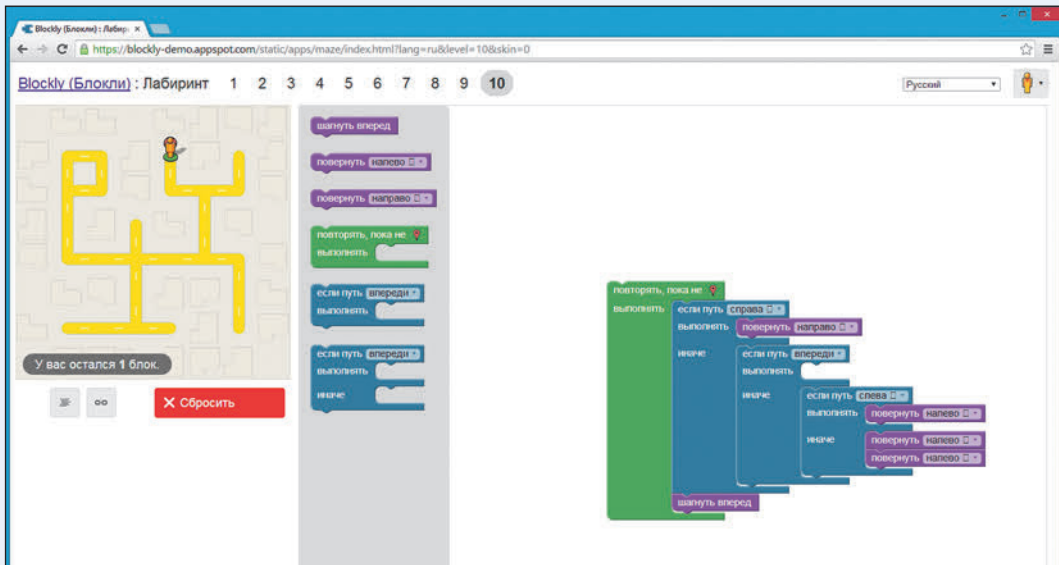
Blockly (Блокли) : Лабир ×

https://blockly-demo.appspot.com/static/apps/maze/index.html?lang=ru&level=10&skin=0

Blockly (Блокли) : Лабиринт 1 2 3 4 5 6 7 8 9 10

Русский

У вас остался 1 блок.

✕ Сбросить

шагнуть вперед

повернуть налево

повернуть направо

повторять, пока не
выполнять

если путь впереди
выполнять

если путь впереди
выполнять
иначе

повторять, пока не
выполнять
если путь справа
выполнять повернуть направо
иначе
если путь впереди
выполнять
иначе
если путь слева
выполнять повернуть налево
иначе
повернуть налево
повернуть налево
шагнуть вперед